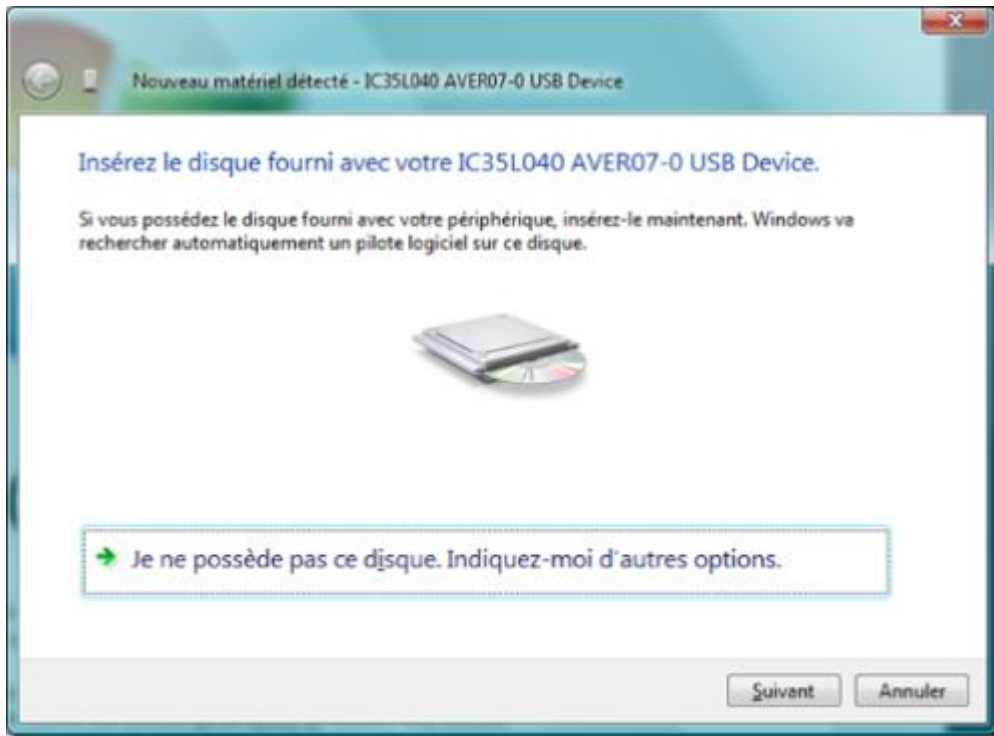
Nouveau matériel détecté - IC35L040 AVER07-0 USB Device

Insérez le disque fourni avec votre IC35L040 AVER07-0 USB Device.

Si vous possédez le disque fourni avec votre périphérique, insérez-le maintenant. Windows va rechercher automatiquement un pilote logiciel sur ce disque.

Je ne possède pas ce disque. Indiquez-moi d'autres options.

Suivant

Annuler